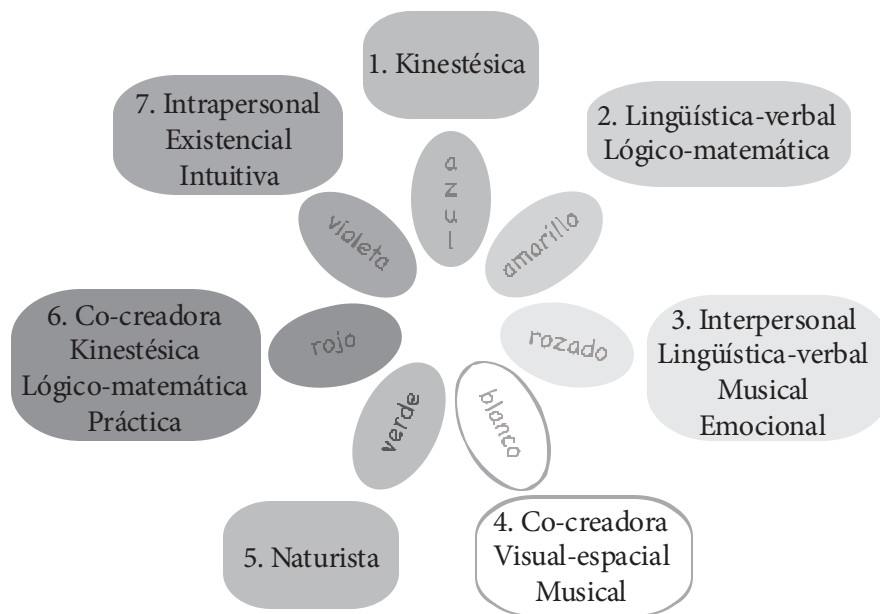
1. Kinestésica

2. Lingüística-verbal
Lógico-matemática

3. Interpersonal
Lingüística-verbal
Musical
Emocional

4. Co-creadora
Visual-espacial
Musical

5. Naturista

6. Co-creadora
Kinestésica
Lógico-matemática
Práctica

7. Intrapersonal
Existencial
Intuitiva

azul

amarillo

rozado

blanco

verde

rojo

violeta